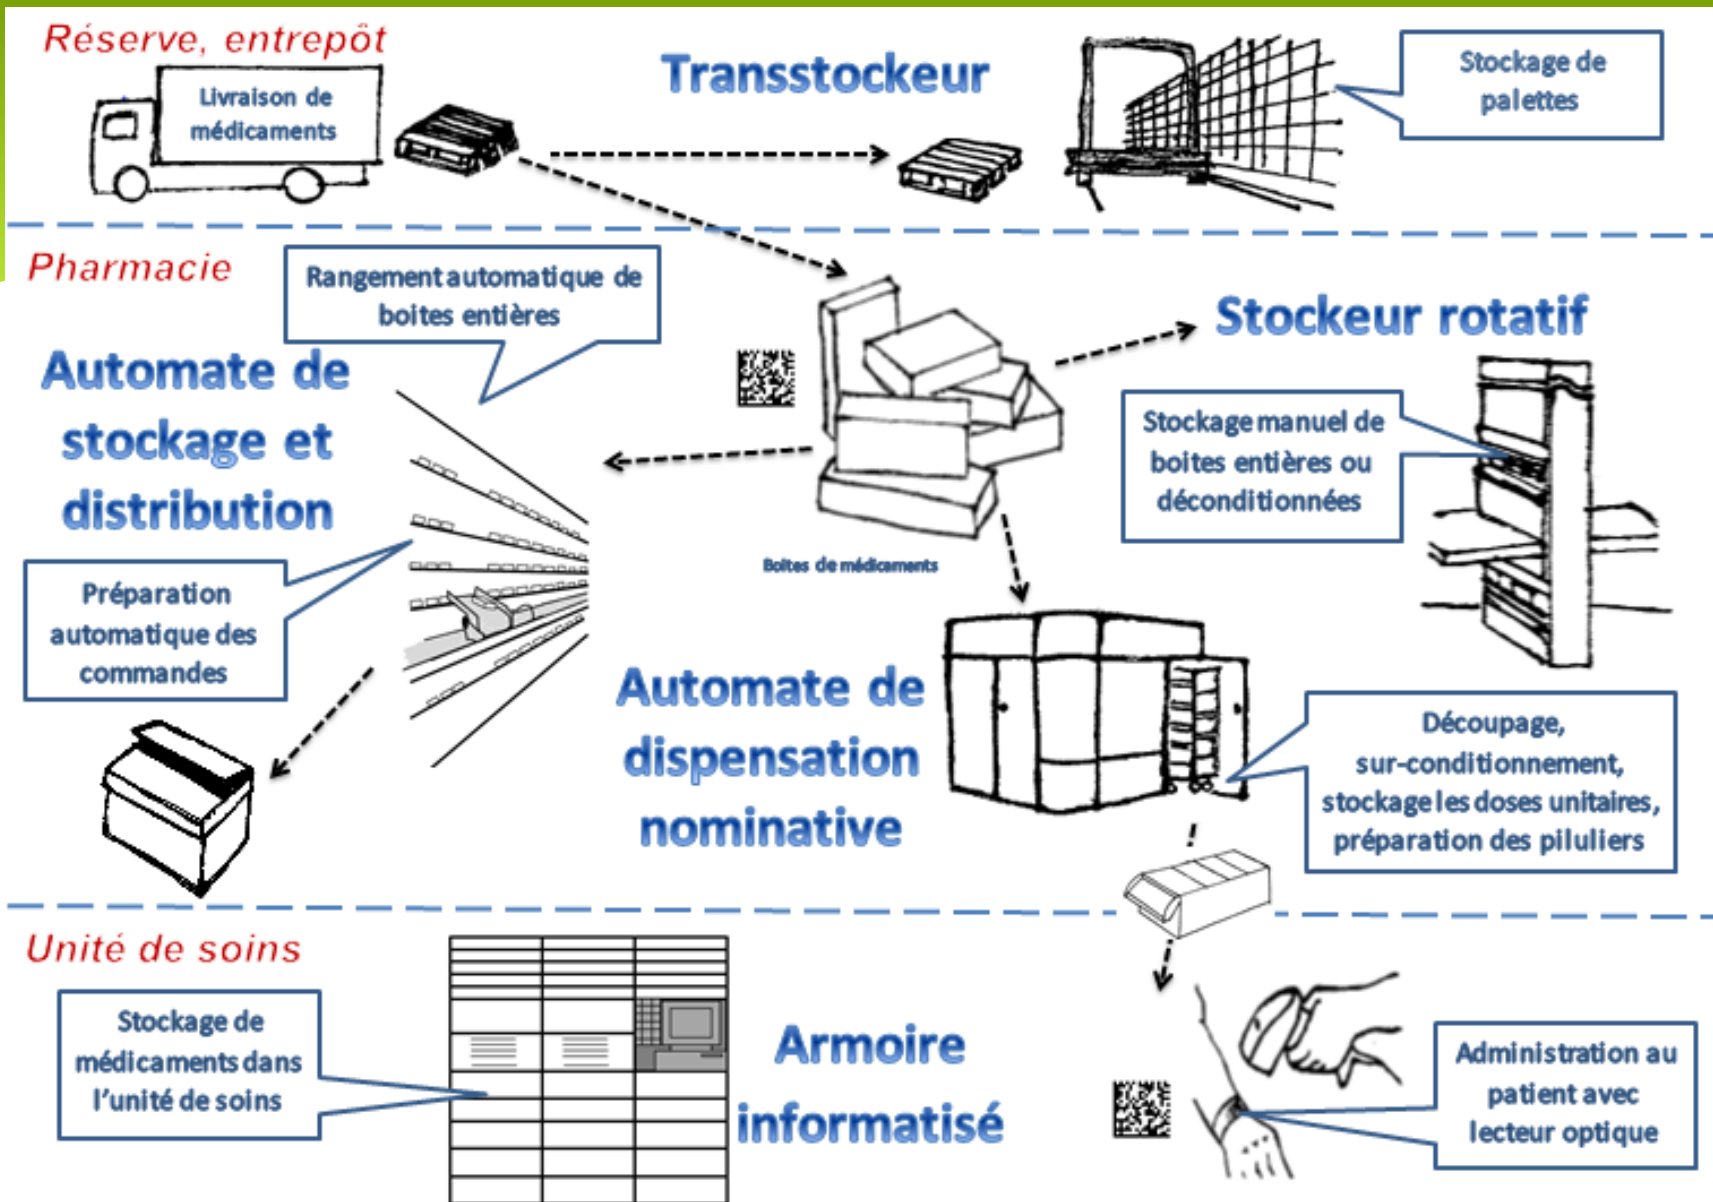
Réserve, entrepôt

Livraison de médicaments

Transstockeur

Stockage de palettes

Pharmacie

Rangement automatique de boites entières

Automate de stockage et distribution

Stockeur rotatif

Stockage manuel de boites entières ou déconditionnées

Préparation automatique des commandes

Boites de médicaments

Automate de dispensation nominative

Découpage, sur-conditionnement, stockage les doses unitaires, préparation des piluliers

Unité de soins

Stockage de médicaments dans l'unité de soins

Armoire informatisé

Administration au patient avec lecteur optique